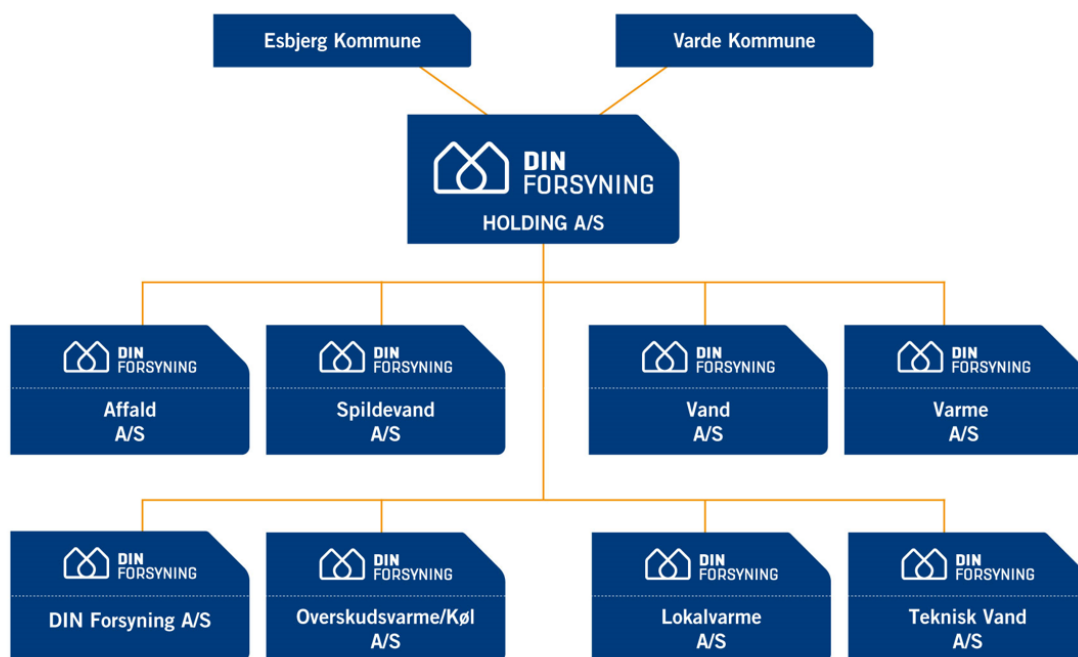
Esbjerg Kommune

Varde Kommune

DIN FORSYNING

HOLDING A/S

DIN FORSYNING

Affald A/S

DIN FORSYNING

Spildevand A/S

DIN FORSYNING

Vand A/S

DIN FORSYNING

Varme A/S

DIN FORSYNING

DIN Forsyning A/S

DIN FORSYNING

Overskudsvarme/Køl A/S

DIN FORSYNING

Lokalvarme A/S

DIN FORSYNING

Teknisk Vand A/S